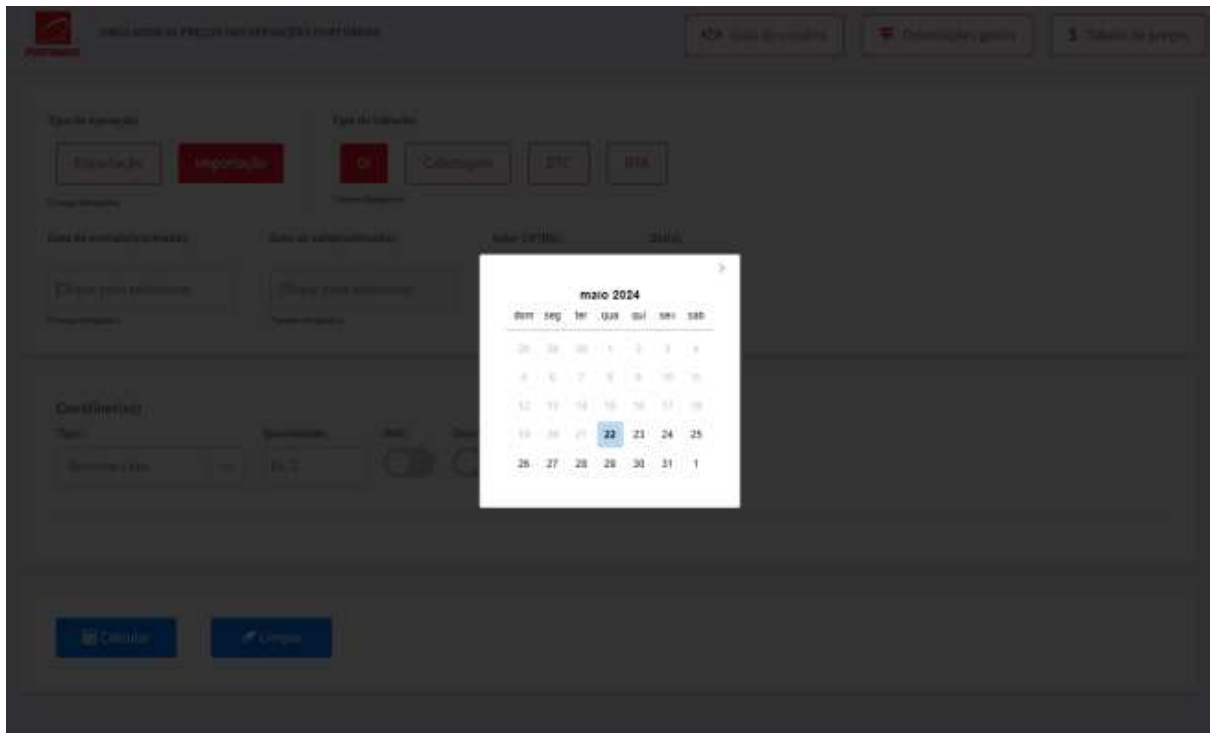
SIMULADOR DE PREÇOS DAS OPERAÇÕES PORTUÁRIAS

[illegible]

Tipo de operação

Exportação

Importação

Tipo de cobrança

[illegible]

Cabotagem

DTC

DTA

Data de entrada/armazenagem

Clique para selecionar

Data de saída/retirada

Clique para selecionar

maio 2024

| dom | seg | ter | qua | qui | sex | sab |
|---|---|---|---|---|---|---|
| 28 | 29 | 30 | 1 | 2 | 3 | 4 |
| 5 | 6 | 7 | 8 | 9 | 10 | 11 |
| 12 | 13 | 14 | 15 | 16 | 17 | 18 |
| 19 | 20 | 21 | 22 | 23 | 24 | 25 |
| 26 | 27 | 28 | 29 | 30 | 31 | 1 |

Contêiner(es)

Tipo

Quantidade

Calcular

Limpar